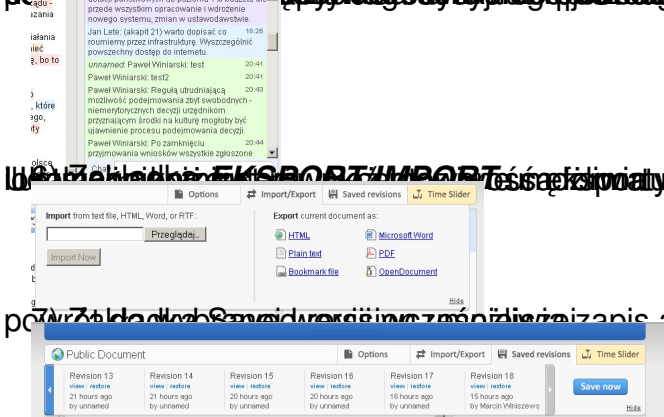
dotyczy państwowych do poziomu 1% budżetu przede wszystkim opracowanie i wdrożenie nowego systemu, zmian w ustawodawstwie.

Jan Lete: (akapit 21) warto dopisać co rozumiemy przez infrastrukturę. Wyszczególnić powszechny dostęp do internetu. 18:26

unnamed: Paweł Winiarski: test 20:41

Paweł Winiarski: test2 20:41

Paweł Winiarski: Regułą utrudniającą możliwość podejmowania zbyt swobodnych - niemerytorycznych decyzji urzędnikom przyznającym środki na kulturę mogłoby być ujawnienie procesu podejmowania decyzji. 20:43

Paweł Winiarski: Po zamknięciu przyjmowania wniosków wszystkie złożone 20:44

Options | Import/Export | Saved revisions | Time Slider

Import from text file, HTML, Word, or RTF:

Przeglądaj...

Import Now

Export current document as:

HTML
Plain text
Bookmark file
Microsoft Word
PDF
OpenDocument

Hide

Public Document | Options | Import/Export | Saved revisions | Time Slider

Revision 13 view | restore 21 hours ago by unnamed
Revision 14 view | restore 21 hours ago by unnamed
Revision 15 view | restore 20 hours ago by unnamed
Revision 16 view | restore 20 hours ago by unnamed
Revision 17 view | restore 16 hours ago by unnamed
Revision 18 view | restore 15 hours ago by Marcin Winiszews

Save now

Hide